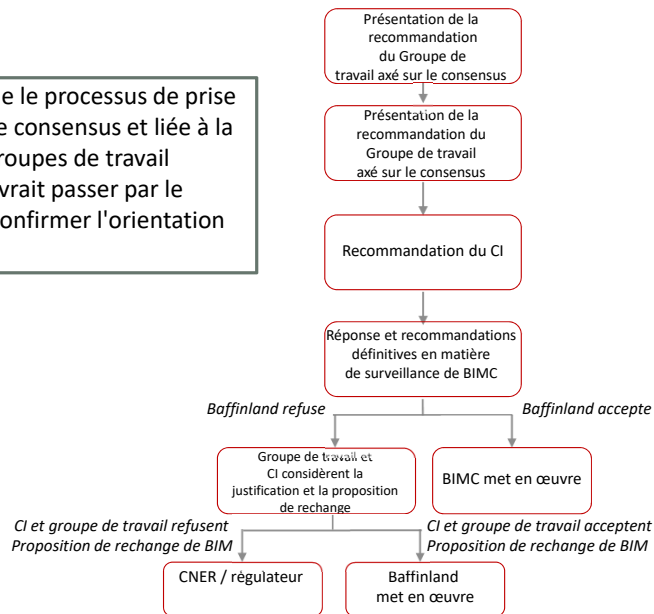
e le processus de prise
e consensus et liée à la
roupes de travail
vrait passer par le
onfirmer l'orientation

Présentation de la recommandation du Groupe de travail axé sur le consensus

Présentation de la recommandation du Groupe de travail axé sur le consensus

Recommandation du CI

Réponse et recommandations définitives en matière de surveillance de BIMC

Baffinland refuse

Baffinland accepte

Groupe de travail et CI considèrent la justification et la proposition de rechange

BIMC met en œuvre

CI et groupe de travail refusent
Proposition de rechange de BIM

CI et groupe de travail acceptent
Proposition de rechange de BIM

CNER / régulateur

Baffinland met en œuvre